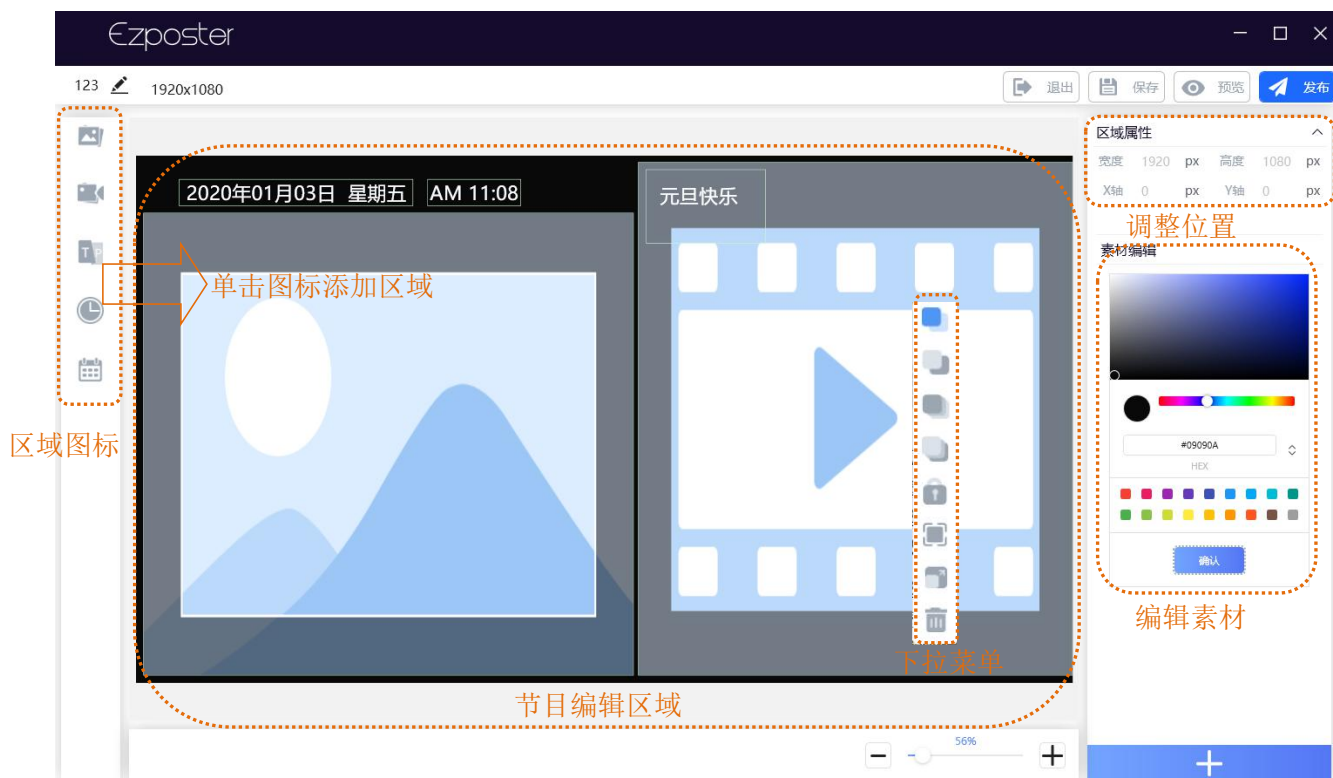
Ezposter

123 1920x1080

退出 保存 预览 发布

区域属性
宽度 1920 px 高度 1080 px
X轴 0 px Y轴 0 px

调整位置

素材编辑

#09090A
HEX

确认

编辑素材

2020年01月03日 星期五 AM 11:08

元旦快乐

单击图标添加区域

区域图标

下拉菜单

节目编辑区域

56%